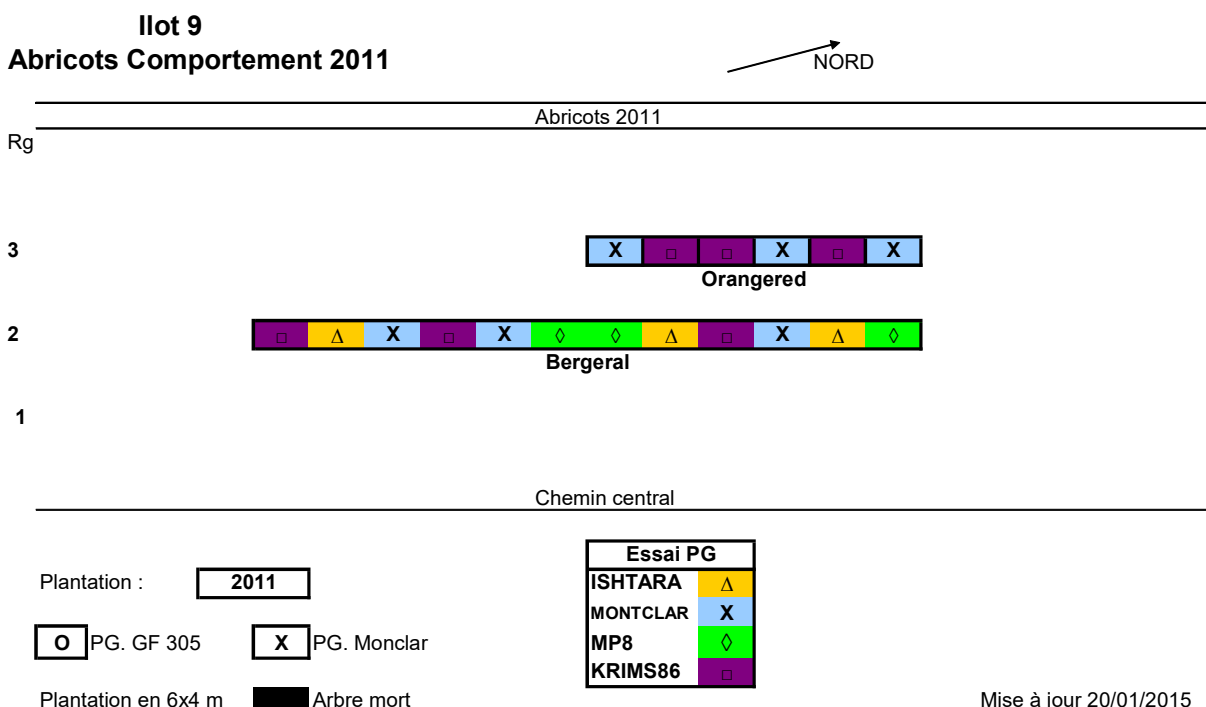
Ilot 9
Abricots Comportement 2011

NORD

Abricots 2011

Rg

3

| X | □ | □ | X | □ | X |
|---|---|---|---|---|---|

Orangered

2

| □ | Δ | X | □ | X | ◊ | ◊ | Δ | □ | X | Δ | ◊ |
|---|---|---|---|---|---|---|---|---|---|---|---|

Bergeral

1

Chemin central

Plantation : 2011

O PG. GF 305

X PG. Monclar

Plantation en 6x4 m

Arbre mort

| Essai PG | |
|---|---|
| ISHTARA | Δ |
| MONTCLAR | X |
| MP8 | ◊ |
| KRIMS86 | □ |

Mise à iour 20/01/2015